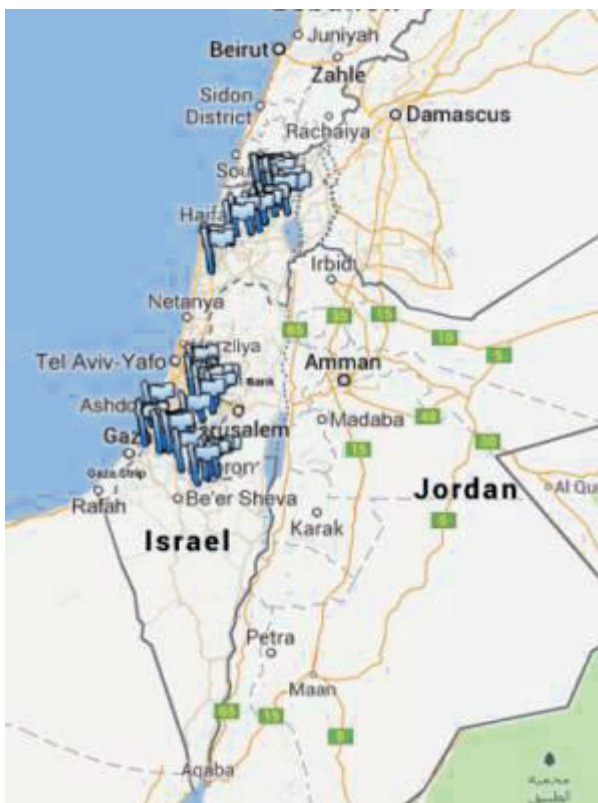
Beirut
Juniyah
Zahle
Sidon District
Damascus
Rachaiya
Sou
Haifa
Irbid
Netanya
65
35
15
10
5
Herzliya
Tel Aviv-Yafo
Amman
Bank
Ashdo
Jerusalem
Madaba
40
Gaz
15
30
Gaza Strip
Hebron
Rafah
Be'er Sheva
Jordan
Al Qu
Karak
Israel
5
Petra
Maan
65
15
5
Aqaba
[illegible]